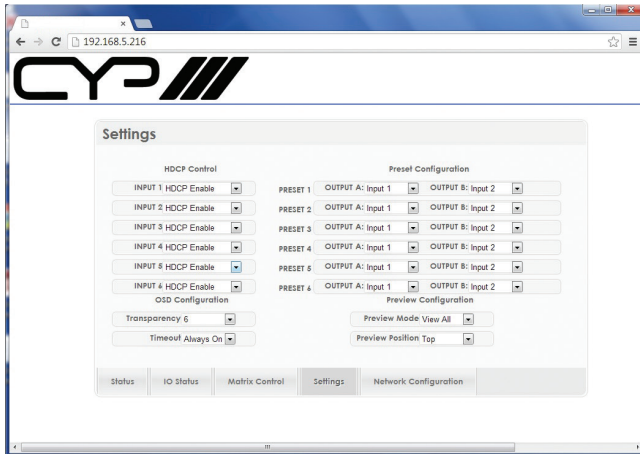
192.168.5.216

CYP

Settings

HDCP Control

INPUT 1 HDCP Enable
INPUT 2 HDCP Enable
INPUT 3 HDCP Enable
INPUT 4 HDCP Enable
INPUT 5 HDCP Enable
INPUT 6 HDCP Enable

Preset Configuration

PRESET 1 OUTPUT A: Input 1 OUTPUT B: Input 2
PRESET 2 OUTPUT A: Input 1 OUTPUT B: Input 2
PRESET 3 OUTPUT A: Input 1 OUTPUT B: Input 2
PRESET 4 OUTPUT A: Input 1 OUTPUT B: Input 2
PRESET 5 OUTPUT A: Input 1 OUTPUT B: Input 2
PRESET 6 OUTPUT A: Input 1 OUTPUT B: Input 2

OSD Configuration

Transparency 6
Timeout Always On

Preview Configuration

Preview Mode View All
Preview Position Top

Status | IO Status | Matrix Control | Settings | Network Configuration